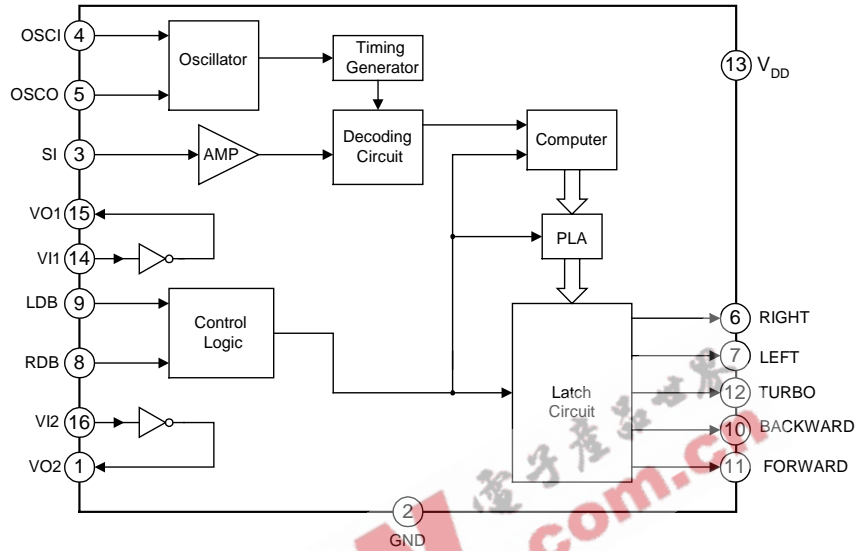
OSCI 4
OSCO 5
SI 3
VO1 15
VI1 14
LDB 9
RDB 8
VI2 16
VO2 1

Oscillator

Timing Generator

AMP

Decoding Circuit

Computer

PLA

Control Logic

Latch Circuit

13 $V_{DD}$

6 RIGHT
7 LEFT
12 TURBO
10 BACKWARD
11 FORWARD

2 GND

电子产品世界
com.cn